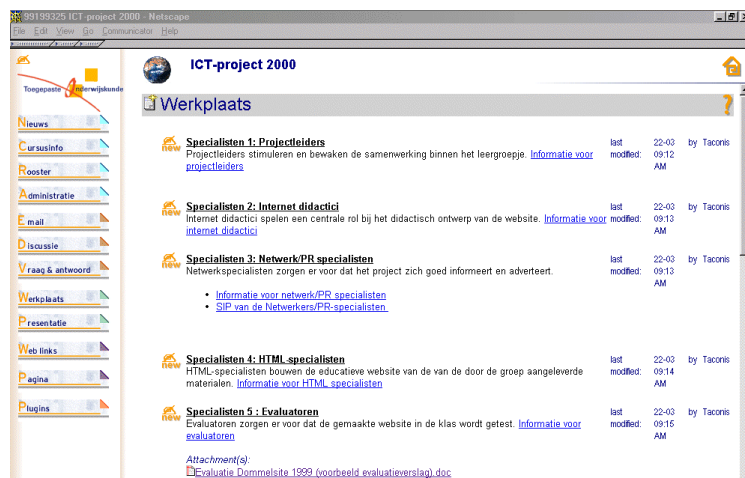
99199325 ICT-project 2000 - Netscape

File Edit View Go Communicator Help

Toegepaste Onderwijskunde

Nieuws
Cursusinfo
Rooster
Administratie
Email
Discussie
Vraag & antwoord
Werkplaats
Presentatie
Web links
Pagina
Plugins

ICT-project 2000

Werkplaats

new **Specialisten 1: Projectleiders**
Projectleiders stimuleren en bewaken de samenwerking binnen het leergroepje. Informatie voor projectleiders
last modified: 22-03 09:12 AM by Taconis

new **Specialisten 2: Internet didactici**
Internet didactici spelen een centrale rol bij het didactisch ontwerp van de website. Informatie voor internet didactici
last modified: 22-03 09:13 AM by Taconis

new **Specialisten 3: Netwerk/PR specialisten**
Netwerkspecialisten zorgen er voor dat het project zich goed informeert en adverteert.
- Informatie voor netwerk/PR specialisten
- SIP van de Netwerkers/PR-specialisten
last modified: 22-03 09:13 AM by Taconis

new **Specialisten 4: HTML specialisten**
HTML-specialisten bouwen de educatieve website van de van de door de groep aangeleverde materialen. Informatie voor HTML specialisten
last modified: 22-03 09:14 AM by Taconis

new **Specialisten 5 : Evaluatoren**
Evaluatoren zorgen er voor dat de gemaakte website in de klas wordt getest. Informatie voor evaluatoren
last modified: 22-03 09:15 AM by Taconis

Attachment(s):
Evaluatie Dommelsite 1999 (voorbeeld evaluatieverslag).doc